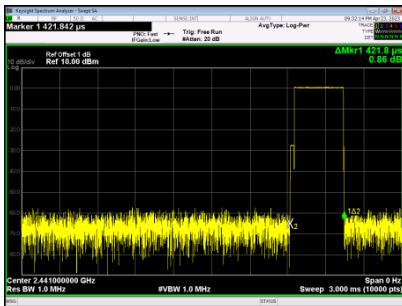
Keysight Spectrum Analyzer - Swept SA

RL AC SENSE:INT ALIGN AUTO 09:32:14 PM Apr 23, 2023

Marker 1 421.842 μs

PNO: Fast
IFGain:Low

Trig: Free Run
#Atten: 20 dB

Avg Type: Log-Pwr

TRACE 1 2 3 4 5 6
TYPE
DET

ΔMkr1 421.8 μs
0.86 dB

Ref Offset 1 dB
10 dB/div Ref 10.00 dBm
Log

0.00

-10.0

-20.0

-30.0

-40.0

-50.0

-60.0

-70.0

-80.0

X2

1Δ2

Center 2.441000000 GHz
Res BW 1.0 MHz

#VBW 1.0 MHz

Span 0 Hz
Sweep 3.000 ms (10000 pts)

MSG STATUS